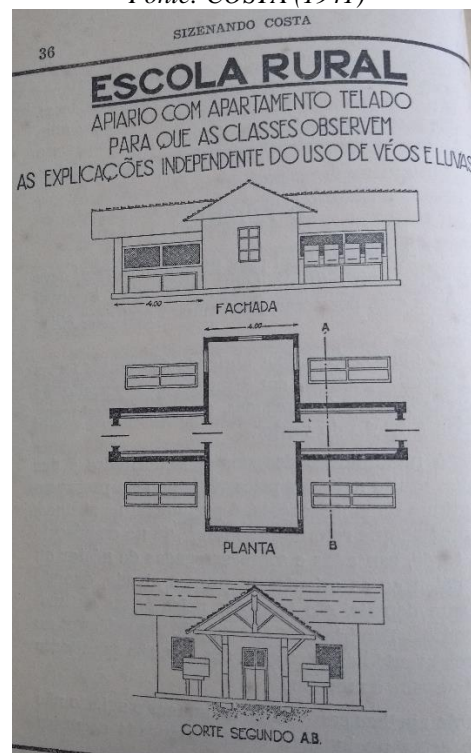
Fonte: COSTA (1941)

36 SIZENANDO COSTA

ESCOLA RURAL

APIARIO COM APARTAMENTO TELADO PARA QUE AS CLASSES OBSERVEM AS EXPLICAÇÕES INDEPENDENTE DO USO DE VÉOS E LUVAS

4.00

FACHADA

4.00

A

PLANTA

B

CORTE SEGUNDO AB.